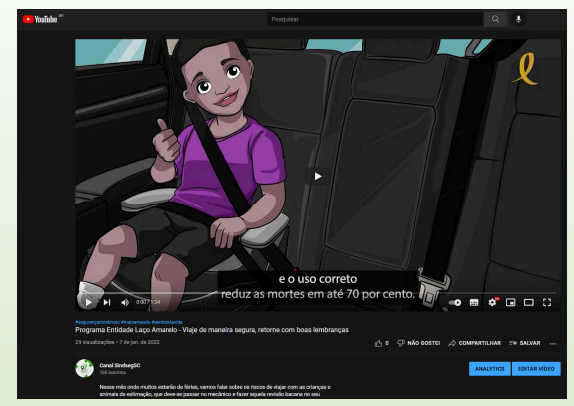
YouTube BR

Pesquisar

e o uso correto
reduz as mortes em até 70 por cento.

0:00 / 1:34

#segurançanotrânsito #maioamarelo #entidadevida

Programa Entidade Laço Amarelo - Viaje de maneira segura, retorne com boas lembranças

29 visualizações • 7 de jan. de 2022

0 NÃO GOSTEI COMPARTILHAR SALVAR ...

Canal SindsegSC
106 inscritos

ANALYTICS EDITAR VÍDEO

Nesse mês onde muitos estarão de férias, vamos falar sobre os riscos de viajar com as crianças e animais de estimação, que deve-se passar no mecânico e fazer aquela revisão bacana no seu